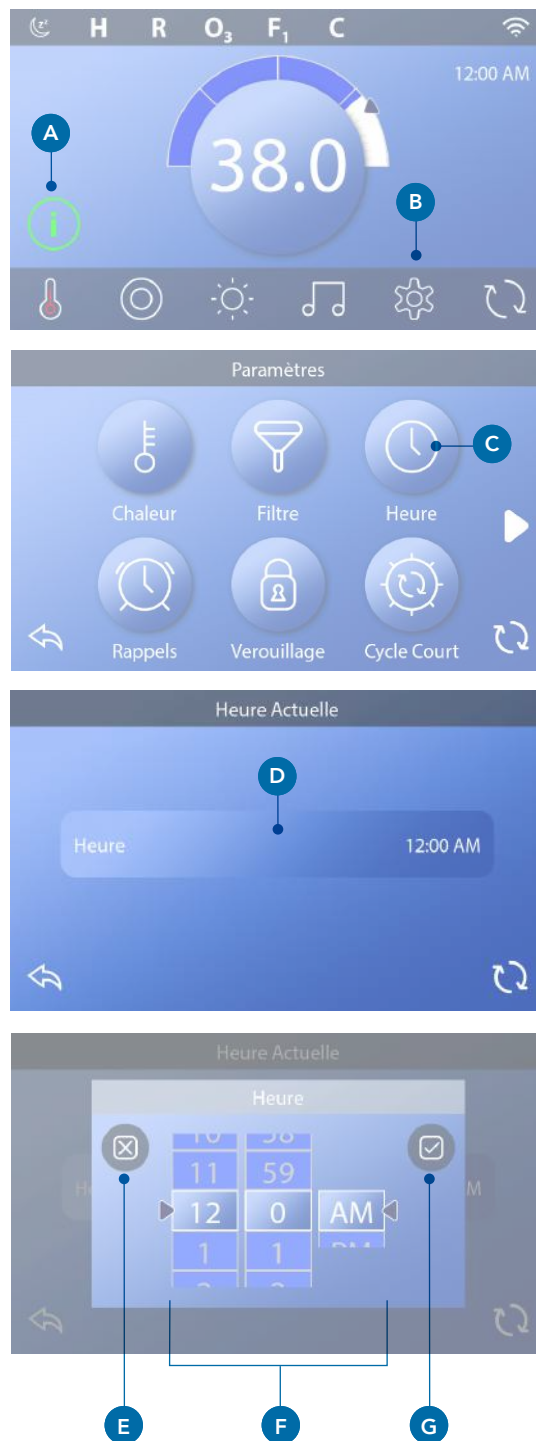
H R $O_3$ $F_1$ C

12:00 AM

A

38.0

B

Paramètres

Chaleur

Filtre

Heure

C

Rappels

Verouillage

Cycle Court

Heure Actuelle

D

Heure

12:00 AM

Heure Actuelle

Heure

11 59

12 0 AM

1 1

E

F

G